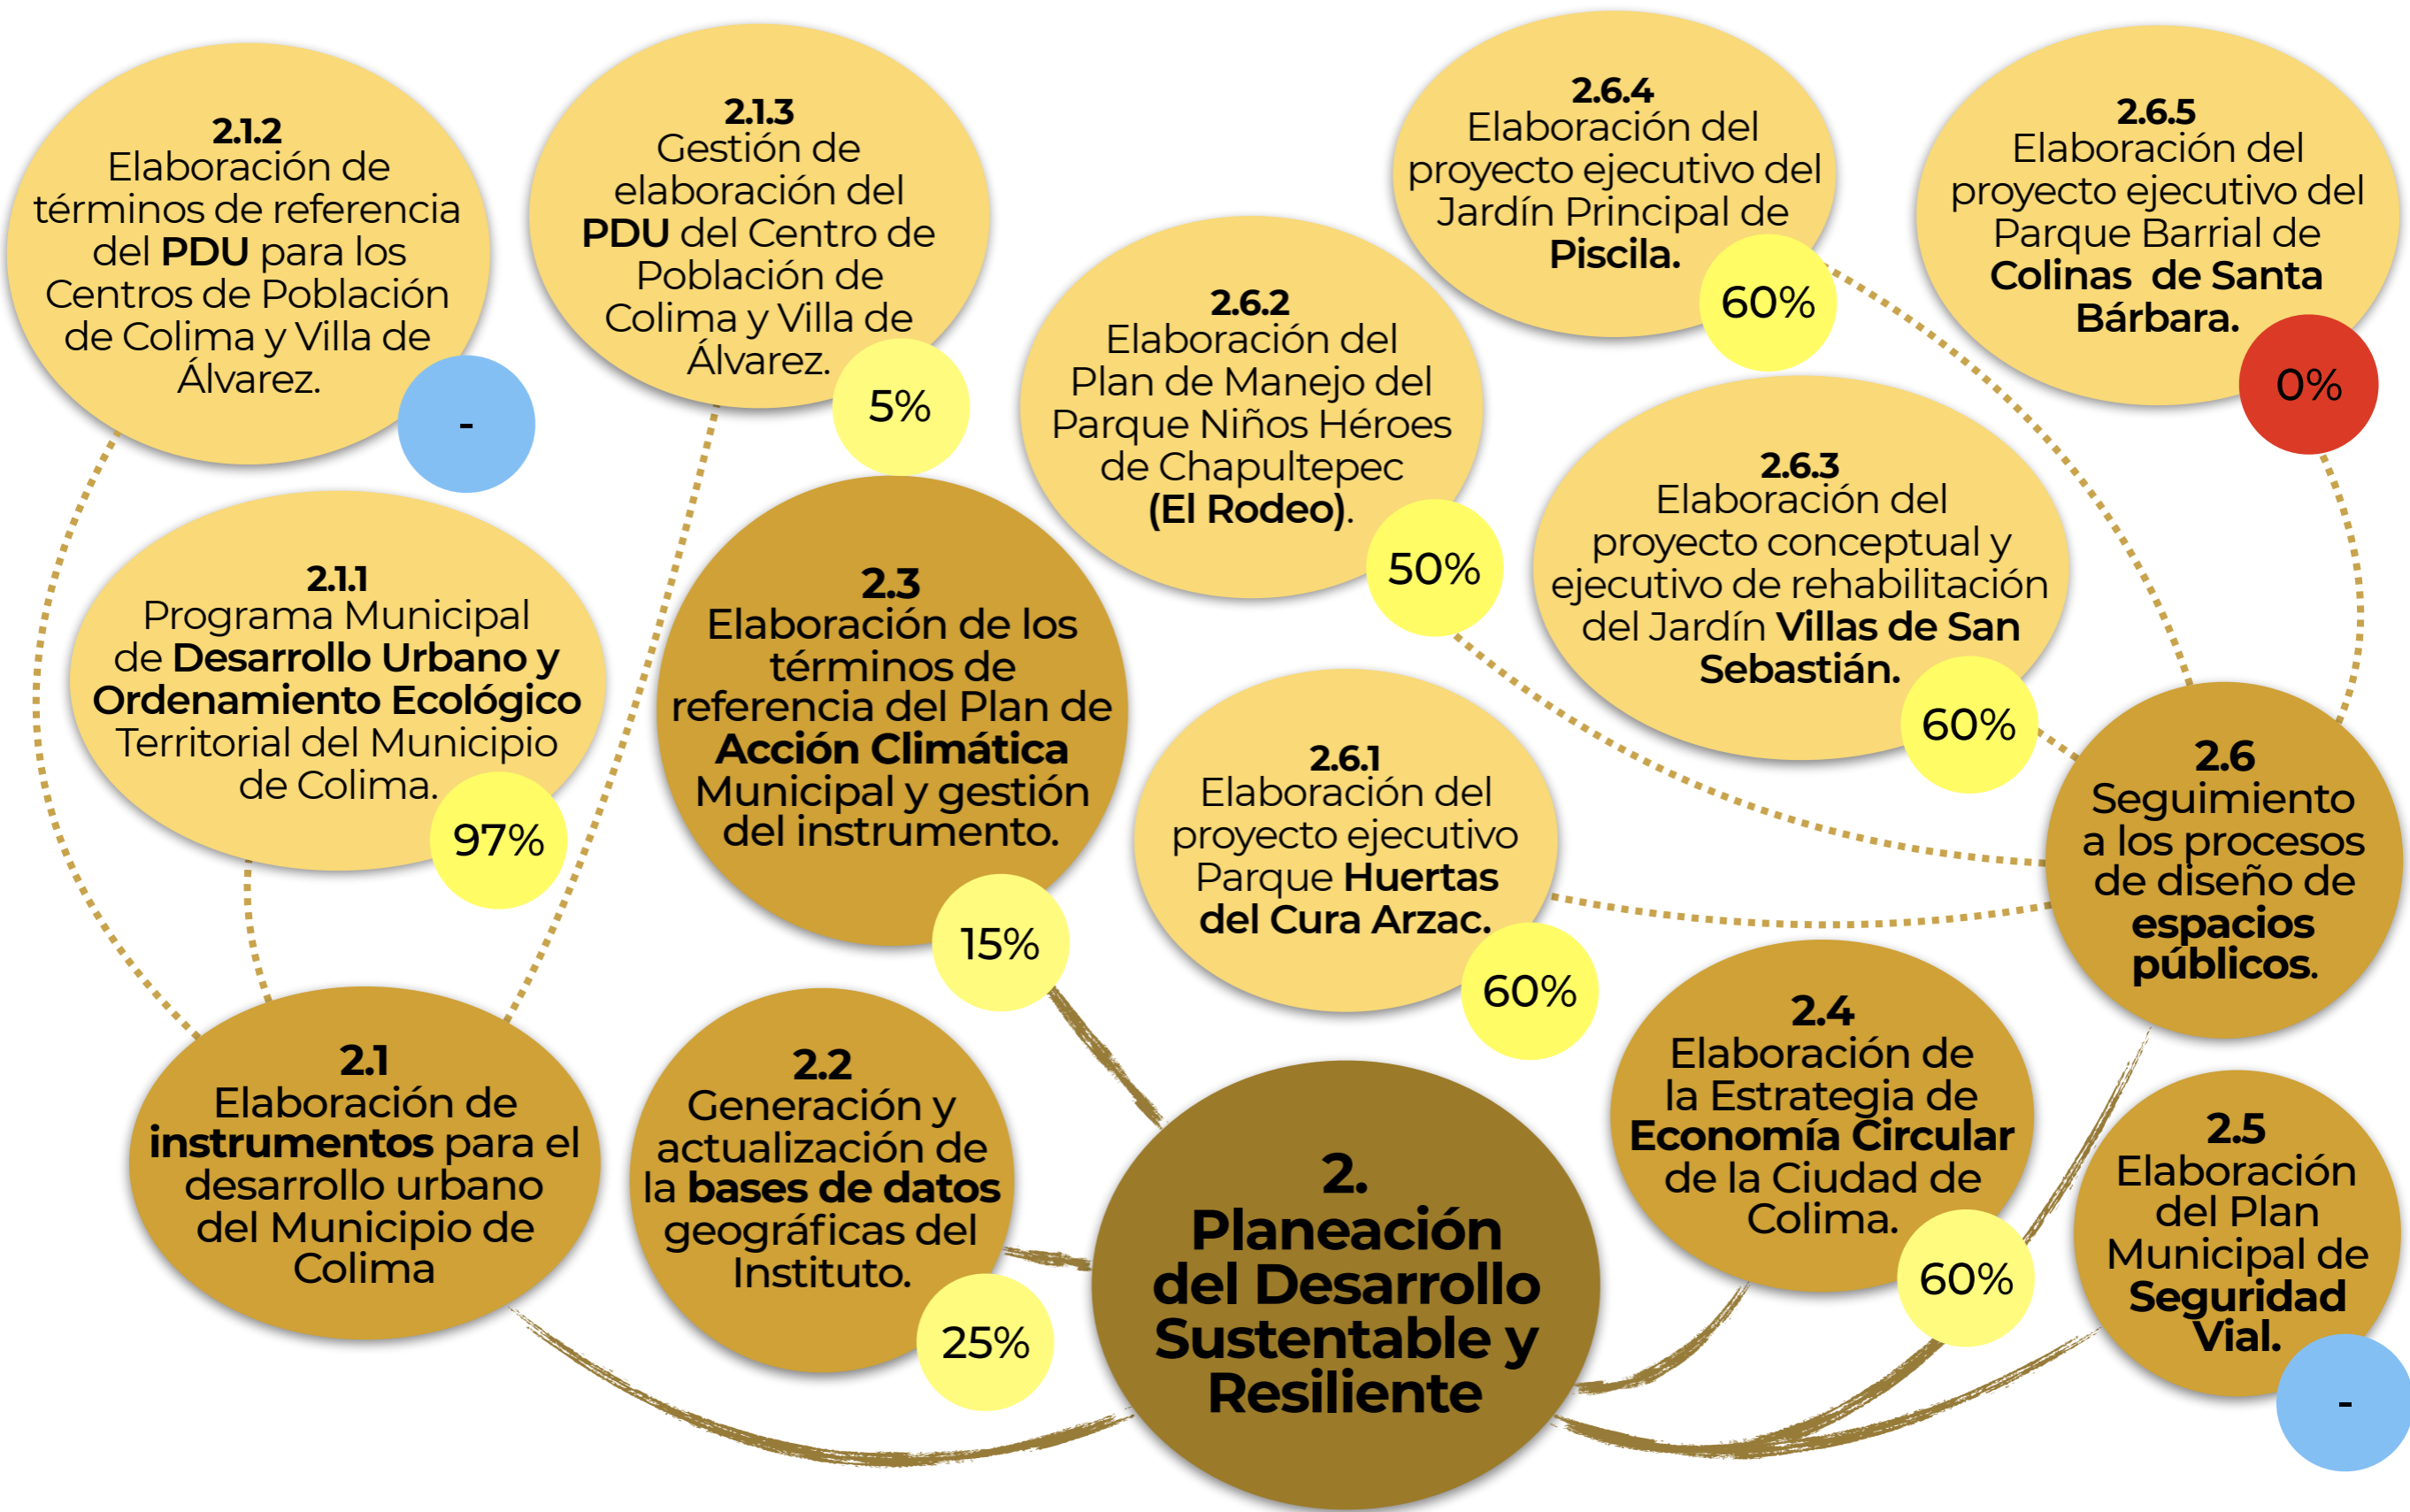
2.1.2
Elaboración de términos de referencia del PDU para los Centros de Población de Colima y Villa de Álvarez.
-

2.1.3
Gestión de elaboración del PDU del Centro de Población de Colima y Villa de Álvarez.
5%

2.6.4
Elaboración del proyecto ejecutivo del Jardín Principal de Piscila.
60%

2.6.5
Elaboración del proyecto ejecutivo del Parque Barrial de Colinas de Santa Bárbara.
0%

2.6.2
Elaboración del Plan de Manejo del Parque Niños Héroes de Chapultepec (El Rodeo).
50%

2.6.3
Elaboración del proyecto conceptual y ejecutivo de rehabilitación del Jardín Villas de San Sebastián.
60%

2.1.1
Programa Municipal de Desarrollo Urbano y Ordenamiento Ecológico Territorial del Municipio de Colima.
97%

2.3
Elaboración de los términos de referencia del Plan de Acción Climática Municipal y gestión del instrumento.
15%

2.6.1
Elaboración del proyecto ejecutivo Parque Huertas del Cura Arzac.
60%

2.6
Seguimiento a los procesos de diseño de espacios públicos.

2.1
Elaboración de instrumentos para el desarrollo urbano del Municipio de Colima

2.2
Generación y actualización de la bases de datos geográficas del Instituto.
25%

2.
Planeación del Desarrollo Sustentable y Resiliente

2.4
Elaboración de la Estrategia de Economía Circular de la Ciudad de Colima.
60%

2.5
Elaboración del Plan Municipal de Seguridad Vial.
-